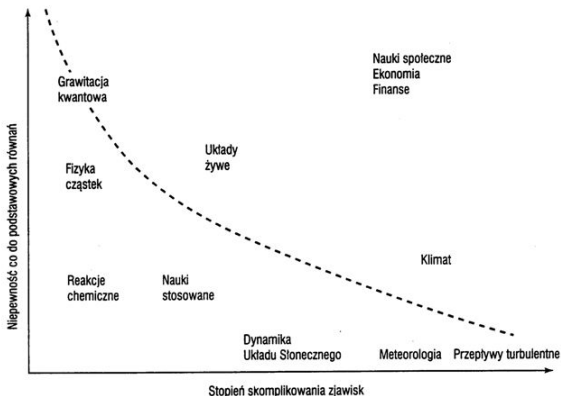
Niepewność co do podstawowych równań

Grawitacja kwantowa

Nauki społeczne
Ekonomia
Finanse

Układy żywe

Fizyka cząstek

Klimat

Reakcje chemiczne

Nauki stosowane

Dynamika Układu Słonecznego

Meteorologia

Przepływy turbulentne

Stopień skomplikowania zjawisk